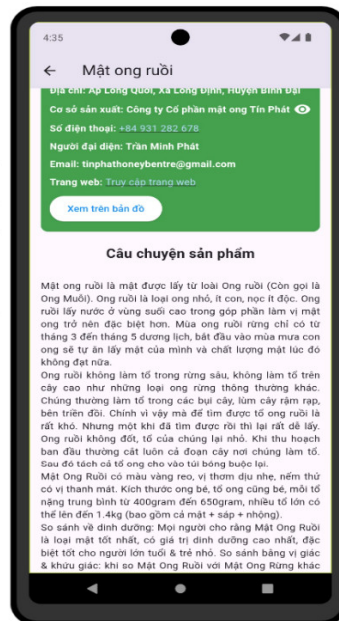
4:35

Mật ong ruồi

Địa chỉ: Ấp Long Quới, Xã Long Định, Huyện Bình Đại

Cơ sở sản xuất: Công ty Cổ phần mật ong Tín Phát

Số điện thoại: +84 931 282 678

Người đại diện: Trần Minh Phát

Email: tinphathoneybentre@gmail.com

Trang web: Truy cập trang web

Xem trên bản đồ

Câu chuyện sản phẩm

Mật ong ruồi là mật được lấy từ loài Ong ruồi (Còn gọi là Ong Muỗi). Ong ruồi là loại ong nhỏ, ít con, nọc ít độc. Ong ruồi lấy nước ở vùng suối cao trong góp phần làm vị mật ong trở nên đặc biệt hơn. Mùa ong ruồi rừng chỉ có từ tháng 3 đến tháng 5 dương lịch, bất đầu vào mùa mưa con ong sẽ tự ăn lấy mật của mình và chất lượng mật lúc đó không đạt nữa.
Ong ruồi không làm tổ trong rừng sâu, không làm tổ trên cây cao như những loại ong rừng thông thường khác. Chúng thường làm tổ trong các bụi cây, lùm cây rậm rạp, ben triền đồi. Chính vì vậy mà để tìm được tổ ong ruồi là rất khó. Nhưng một khi đã tìm được rồi thì lại rất dễ lấy. Ong ruồi không đốt, tổ của chúng lại nhỏ. Khi thu hoạch ban đầu thường cắt luôn cả đoạn cây nơi chúng làm tổ. Sau đó tách cả tổ ong cho vào túi bóng buộc lại.
Mật Ong Ruồi có màu vàng reo, vị thơm dịu nhe, nếm thử có vị thanh mát. Kích thước ong bé, tổ ong cũng bé, mỗi tổ nặng trung bình từ 400gram đến 650gram, nhiều tổ lớn có thể lên đến 1.4kg (bao gồm cả mật + sáp + nhộng).
So sánh về dinh dưỡng: Mọi người cho rằng Mật Ong Ruồi là loại mật tốt nhất, có giá trị dinh dưỡng cao nhất, đặc biệt tốt cho người lớn tuổi & trẻ nhỏ. So sánh bằng vị giác & khứu giác: khi so Mật Ong Ruồi với Mật Ong Rừng khác